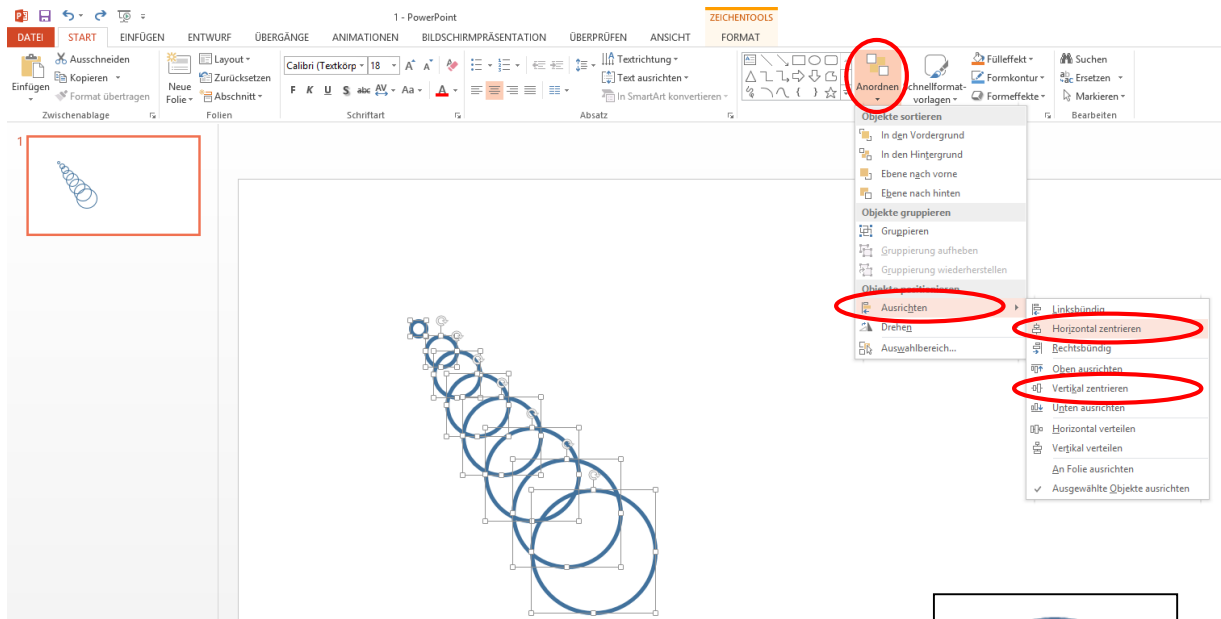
1 - PowerPoint

ZEICHENTOOLS

DATEI START EINFÜGEN ENTWURF ÜBERGÄNGE ANIMATIONEN BILDSCHIRMPRÄSENTATION ÜBERPRÜFEN ANSICHT FORMAT

Einfügen Ausschneiden Kopieren Format übertragen Zwischenablage

Neue Folie Layout Zurücksetzen Abschnitt Folien

Calibri (Textkörp 18 Schriftart

Textrichtung Text ausrichten In SmartArt konvertieren Absatz

Anordnen Schnellformatvorlagen

Fülleffekt Formkontur Formeffekte

Suchen Ersetzen Markieren Bearbeiten

1

Objekte sortieren
In den Vordergrund
In den Hintergrund
Ebene nach vorne
Ebene nach hinten
Objekte gruppieren
Gruppieren
Gruppierung aufheben
Gruppierung wiederherstellen
Objekte positionieren
Ausrichten
Drehen
Auswahlbereich...

Linksbündig
Horizontal zentrieren
Rechtsbündig
Oben ausrichten
Vertikal zentrieren
Unten ausrichten
Horizontal verteilen
Vertikal verteilen
An Folie ausrichten
Ausgewählte Objekte ausrichten